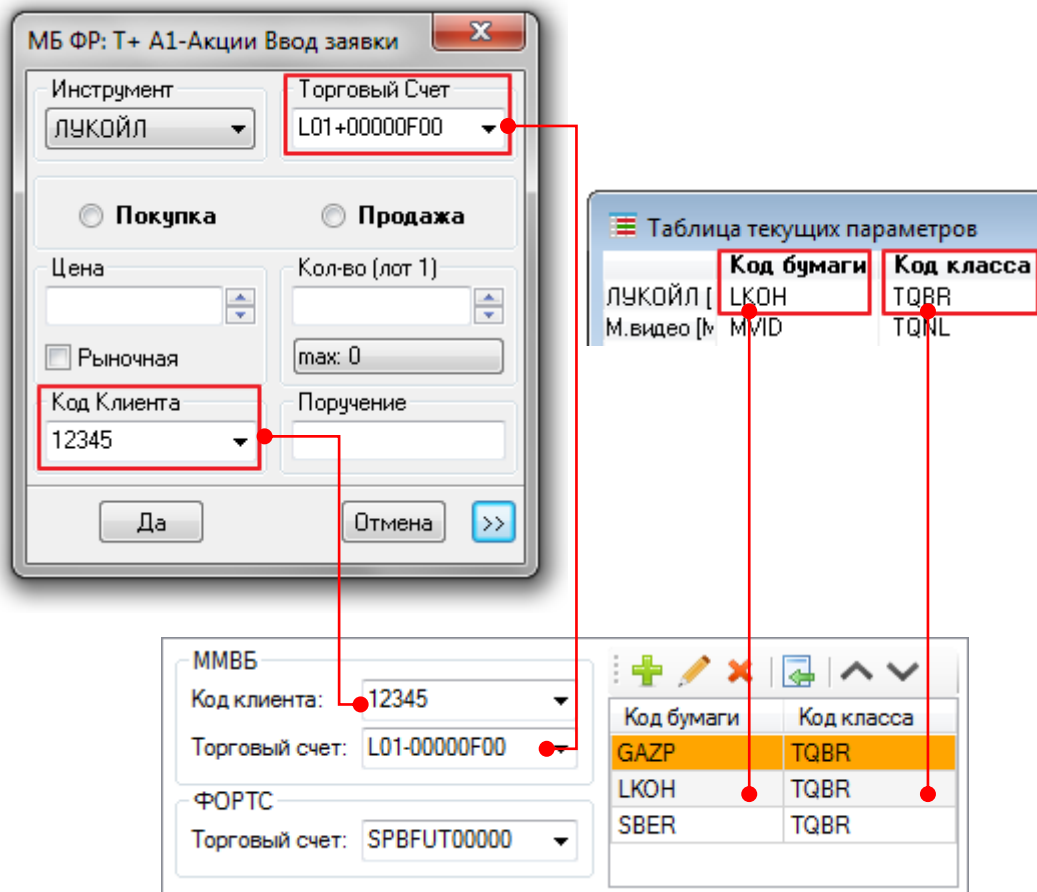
МБ ФР: Т+ А1-Акции Ввод заявки

Инструмент
ЛУКОЙЛ

Торговый Счет
L01+00000F00

Покупка
Продажа

Цена

Кол-во (лот 1)

Рыночная

max: 0

Код Клиента
12345

Поручение

Да
Отмена
>>

Таблица текущих параметров

| | Код бумаги | Код класса |
|---|---|---|
| ЛУКОЙЛ [ | LKOH | TQBR |
| М.видео [М | MVID | TQNL |

ММВБ
Код клиента: 12345
Торговый счет: L01-00000F00

ФОРТС
Торговый счет: SPBFUT00000

| Код бумаги | Код класса |
|---|---|
| GAZP | TQBR |
| LKOH | TQBR |
| SBER | TQBR |